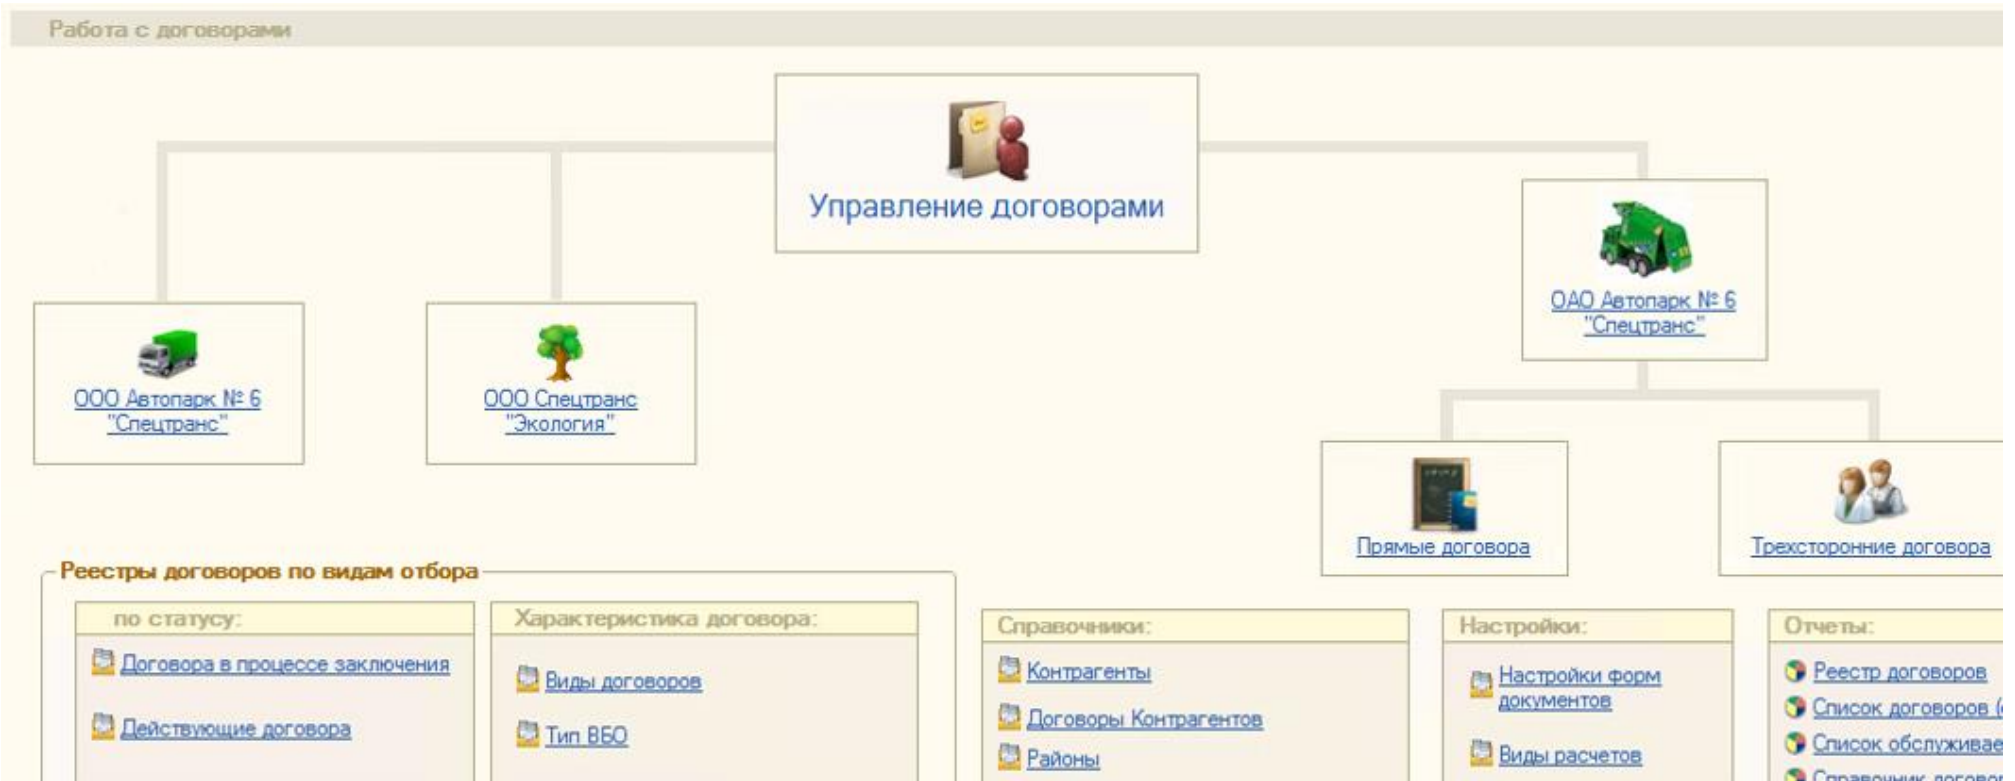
Работа с договорами

Управление договорами

ООО Автопарк № 6 "Спецтранс"

ООО Спецтранс "Экология"

ОАО Автопарк № 6 "Спецтранс"

Прямые договора

Трехсторонние договора

Реестры договоров по видам отбора

по статусу:

Договора в процессе заключения

Действующие договора

Характеристика договора:

Виды договоров

Тип ВБО

Справочники:

Контрагенты

Договоры Контрагентов

Районы

Настройки:

Настройки форм документов

Виды расчетов

Отчеты:

Реестр договоров

Список договоров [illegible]

Список обслуживае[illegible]

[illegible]